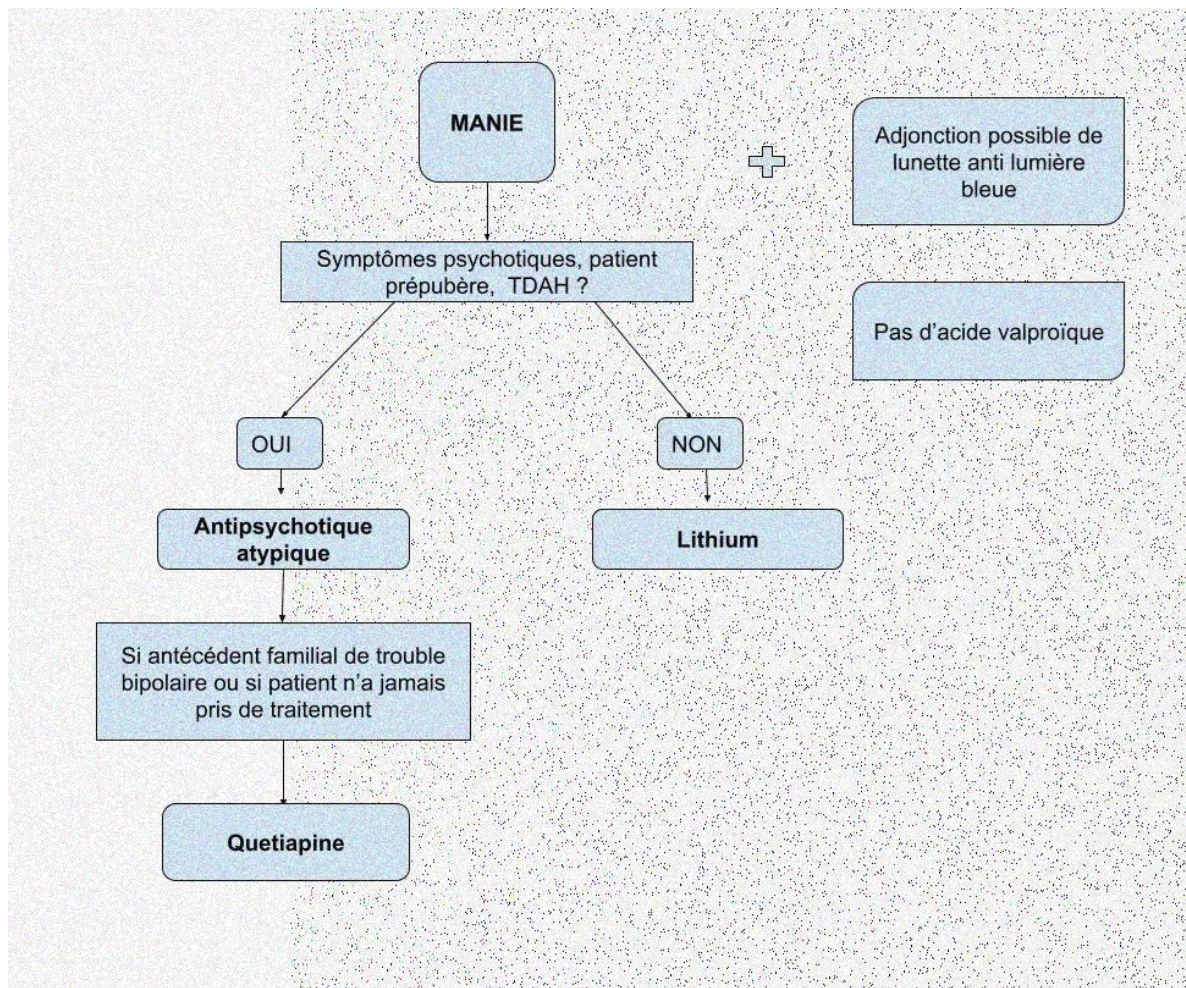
MANIE

Adjonction possible de lunette anti lumière bleue

Symptômes psychotiques, patient prépubère, TDAH ?

Pas d’acide valproïque

OUI

NON

Antipsychotique atypique

Lithium

Si antécédent familial de trouble bipolaire ou si patient n’a jamais pris de traitement

Quetiapine